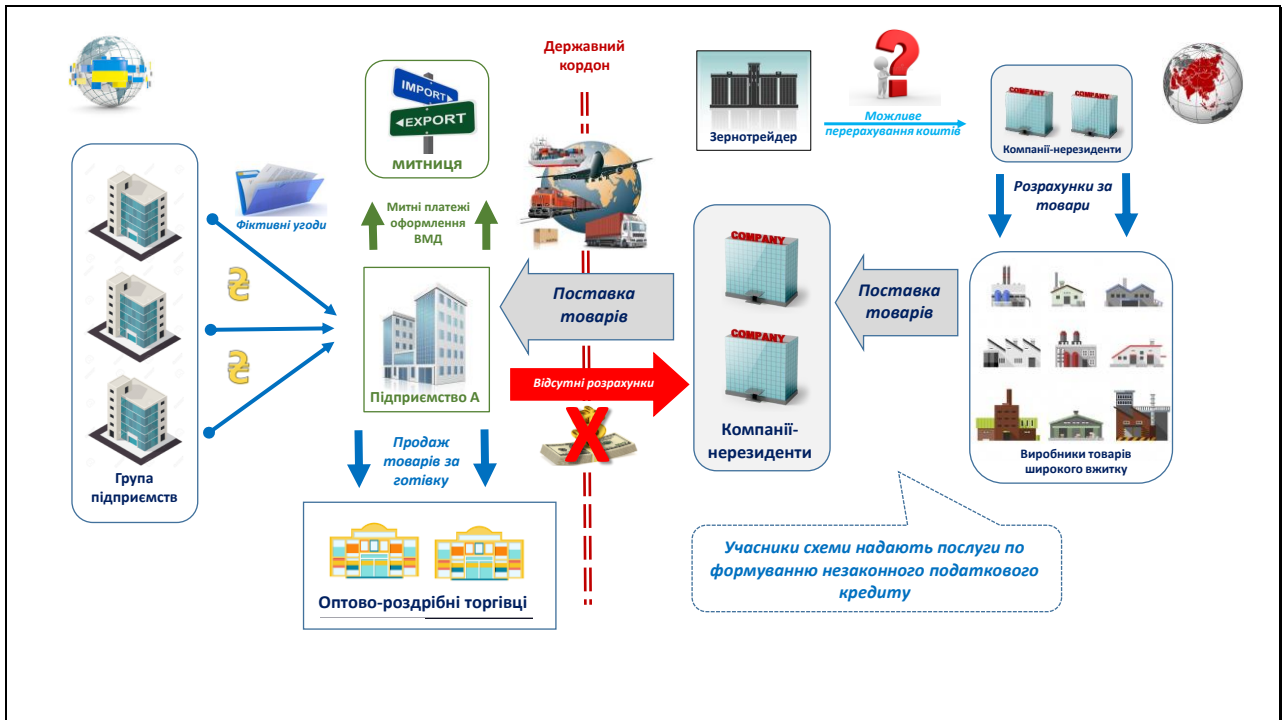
Державний кордон

IMPORT
EXPORT
МИТНИЦЯ

Зернотрейдер

Можливе перерахування коштів

COMPANY
COMPANY
Компанії-нерезиденти

Фіктивні угоди

Митні платежі оформлення ВМД

Розрахунки за товари

₴
₴

Поставка товарів

COMPANY
COMPANY

Поставка товарів

Відсутні розрахунки

Підприємство А

Компанії-нерезиденти

Виробники товарів широкого вжитку

Група підприємств

Продаж товарів за готівку

Учасники схеми надають послуги по формуванню незаконного податкового кредиту

Оптово-роздрібні торгівці